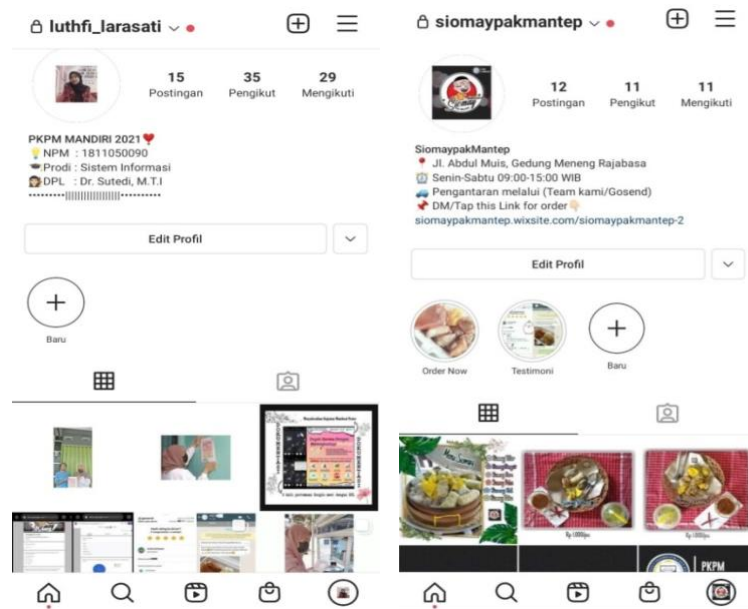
luthfi_larasati

15 Postingan
35 Pengikut
29 Mengikuti

PKPM MANDIRI 2021❤️
💡NPM : 1811050090
🎓Prodi : Sistem Informasi
DPL : Dr. Sutedi, M.T.I
••••••••||||||||||||||||••••••••••

Edit Profil

Baru

siomaypakmantep

12 Postingan
11 Pengikut
11 Mengikuti

SiomaypakMantep
📍 Jl. Abdul Muis, Gedung Meneng Rajabasa
🕘 Senin-Sabtu 09:00-15:00 WIB
🚙 Pengantaran melalui (Team kami/Gosend)
📌 DM/Tap this Link for order👇
siomaypakmantep.wixsite.com/siomaypakmantep-2

Edit Profil

Order Now
Testimoni
Baru

PKPM